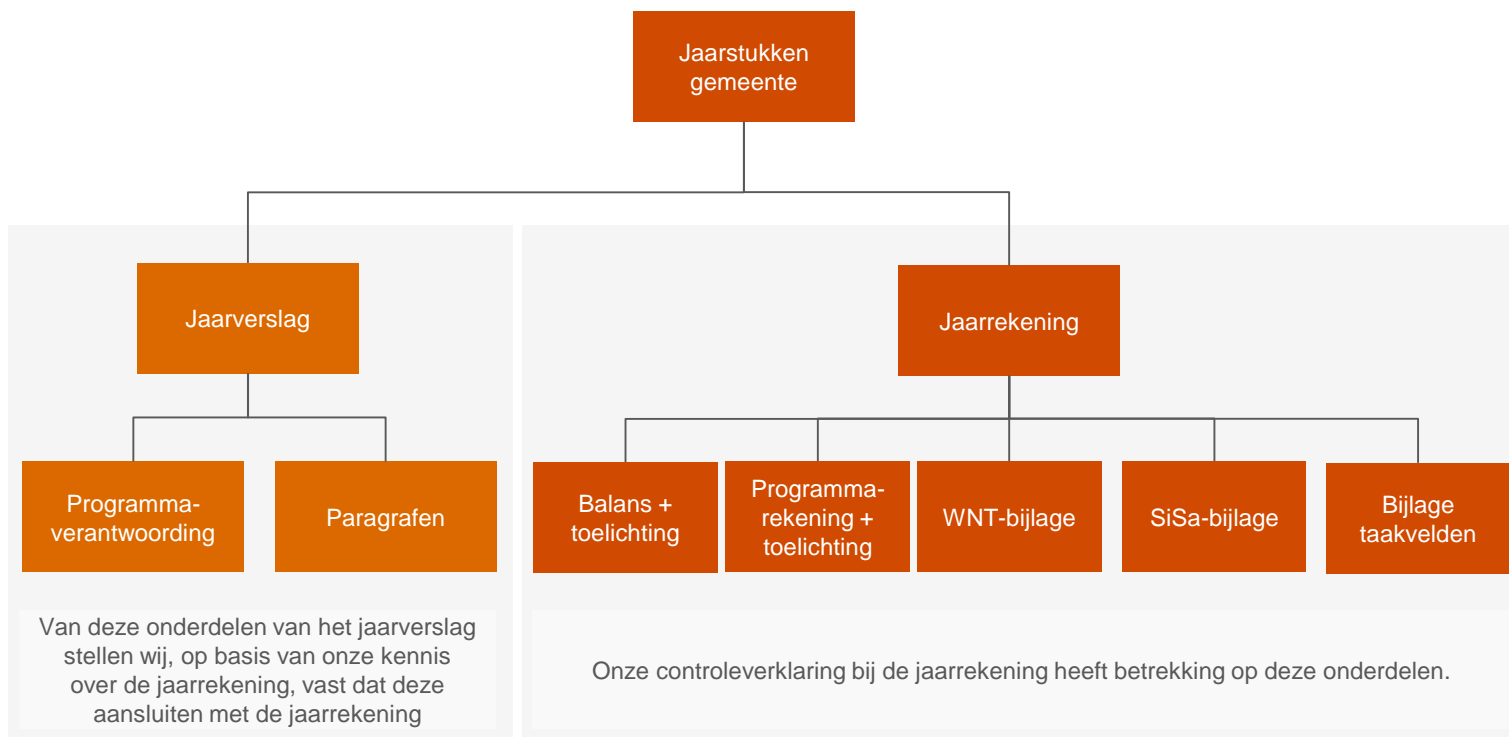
Jaarstukken gemeente

Jaarverslag

Programmaverantwoording

Paragrafen

Van deze onderdelen van het jaarverslag stellen wij, op basis van onze kennis over de jaarrekening, vast dat deze aansluiten met de jaarrekening

Jaarrekening

Balans + toelichting

Programmarekening + toelichting

WNT-bijlage

SiSa-bijlage

Bijlage taakvelden

Onze controleverklaring bij de jaarrekening heeft betrekking op deze onderdelen.